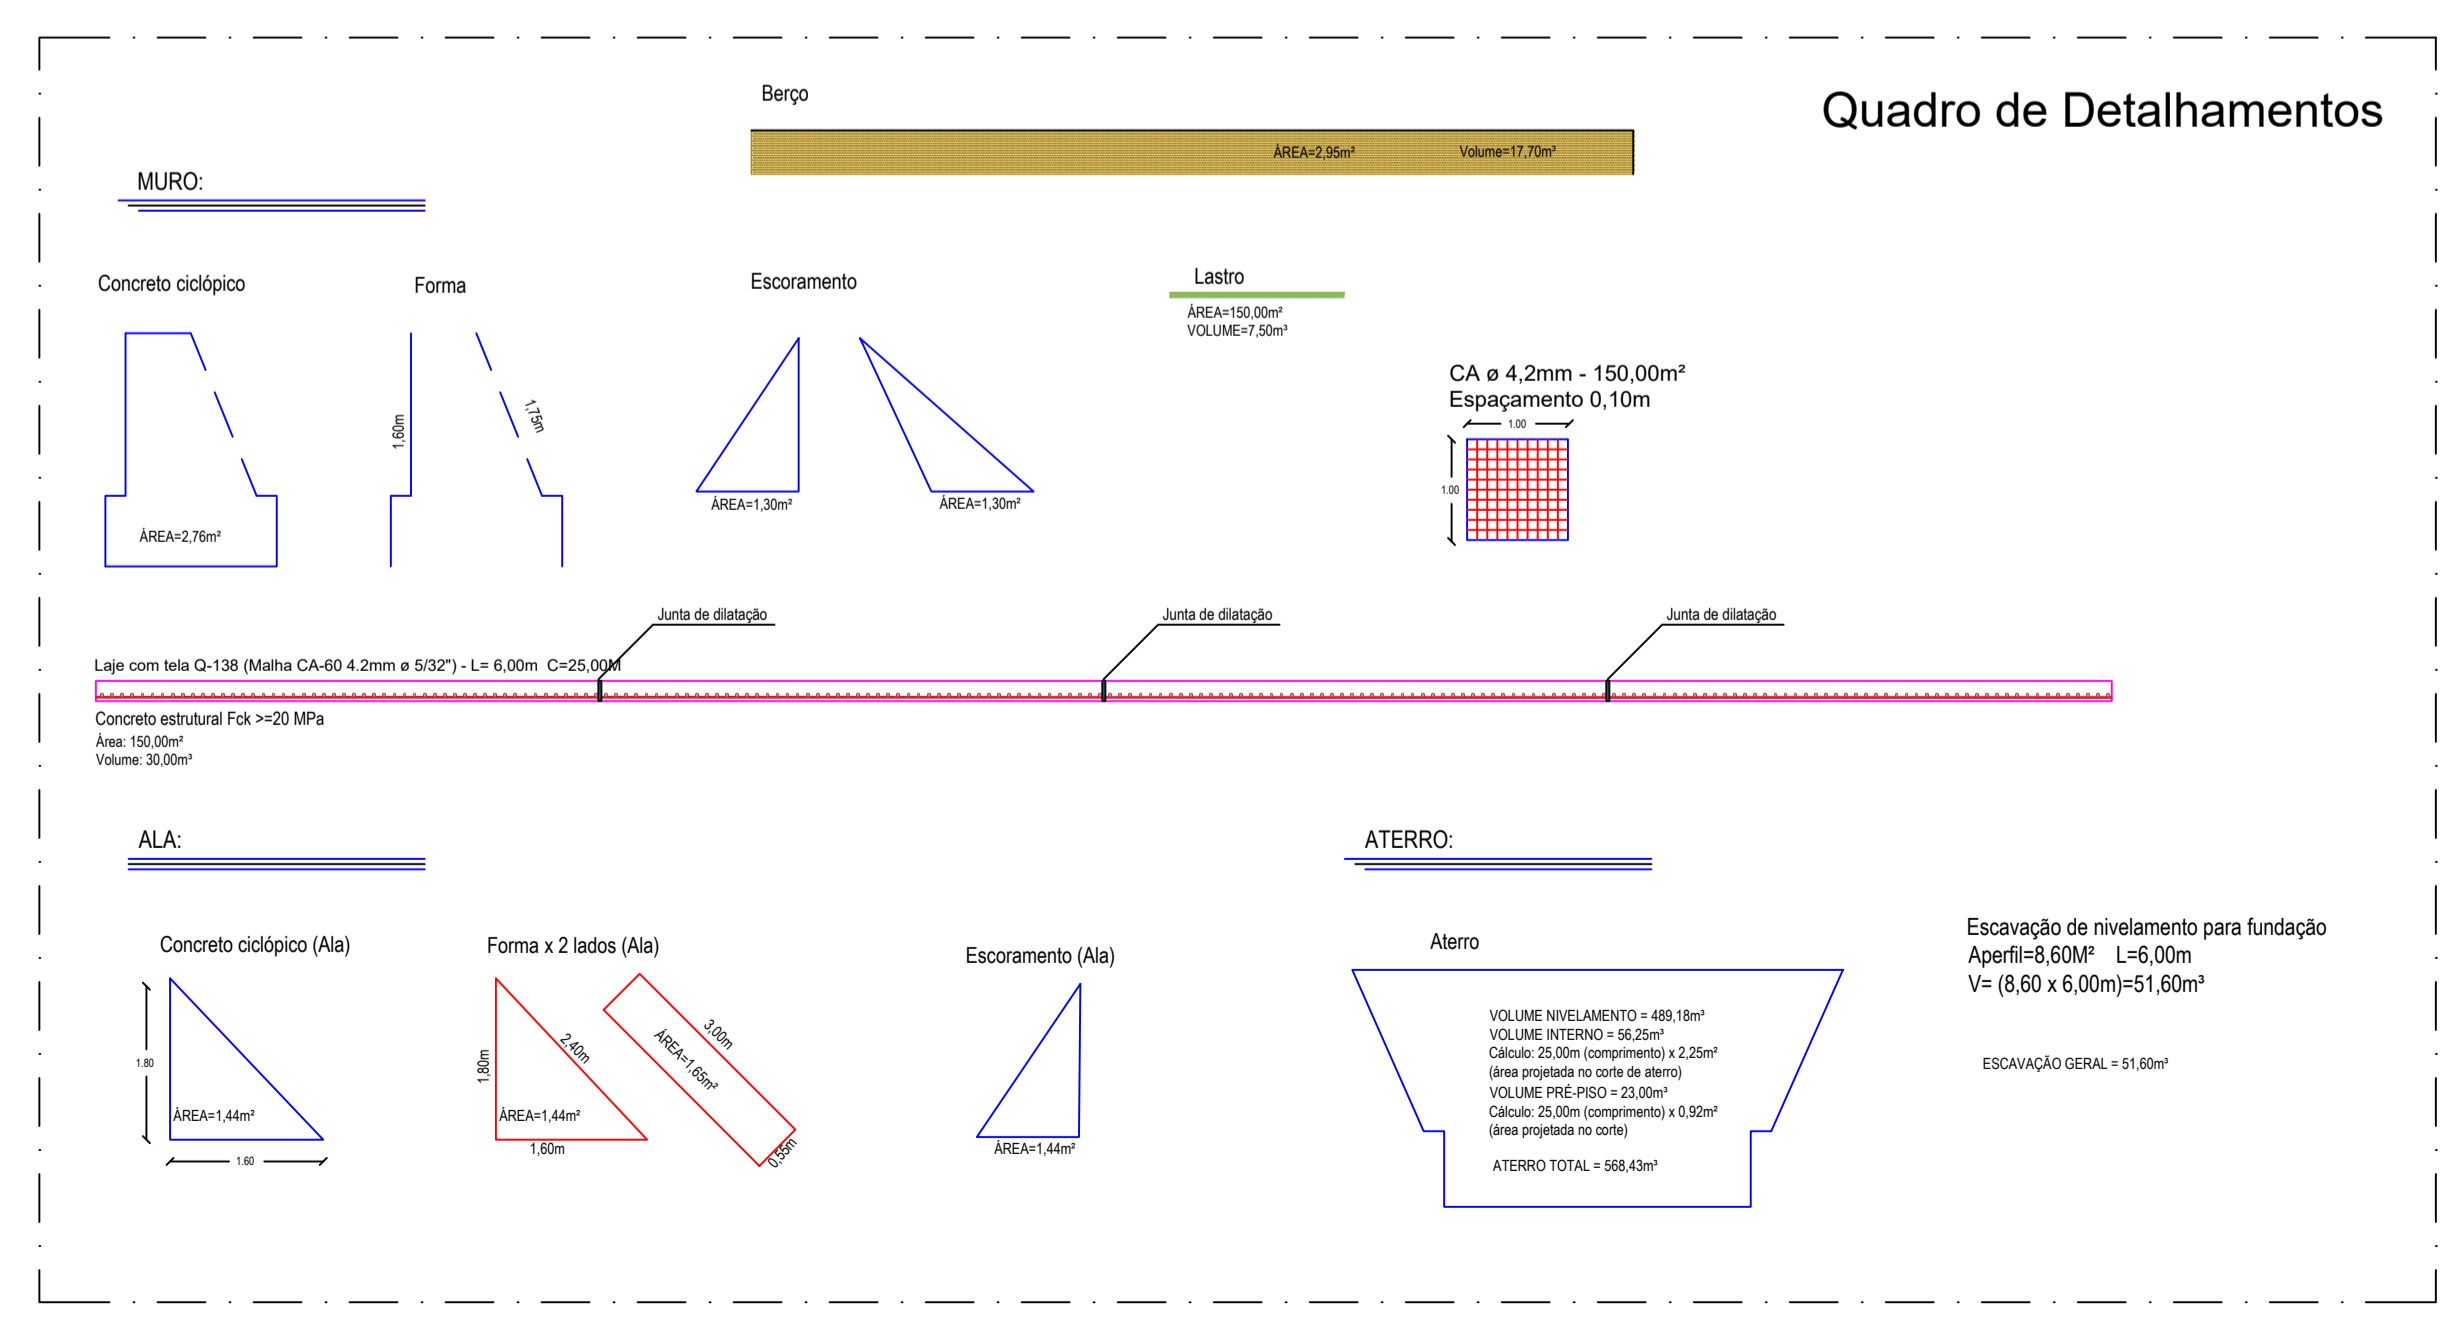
Quadro de Detalhamentos

Berço

ÁREA=2,95m²

Volume=17,70m³

MURO:

Concreto ciclópico

ÁREA=2,76m²

Forma

1,60m

1,75m

Escoramento

ÁREA=1,30m²

ÁREA=1,30m²

Lastro

ÁREA=150,00m²
VOLUME=7,50m³

CA ø 4,2mm - 150,00m²
Espaçamento 0,10m

1.00

1.00

Junta de dilatação

Junta de dilatação

Junta de dilatação

Laje com tela Q-138 (Malha CA-60 4.2mm ø 5/32") - L= 6,00m C=25,00M

Concreto estrutural Fck >=20 MPa
Área: 150,00m²
Volume: 30,00m³

ALA:

Concreto ciclópico (Ala)

1.80

ÁREA=1,44m²

1.60

Forma x 2 lados (Ala)

1,80m

2,40m

ÁREA=1,44m²

1,60m

3,00m

ÁREA=1,65m²

0,55m

Escoramento (Ala)

ÁREA=1,44m²

ATERRO:

Aterro

VOLUME NIVELAMENTO = 489,18m³
VOLUME INTERNO = 56,25m³
Cálculo: 25,00m (comprimento) x 2,25m²
(área projetada no corte de aterro)
VOLUME PRÉ-PISO = 23,00m³
Cálculo: 25,00m (comprimento) x 0,92m²
(área projetada no corte)

ATERRO TOTAL = 568,43m³

Escavação de nivelamento para fundação
Aperfil=8,60M² L=6,00m
V= (8,60 x 6,00m)=51,60m³

ESCAVAÇÃO GERAL = 51,60m³